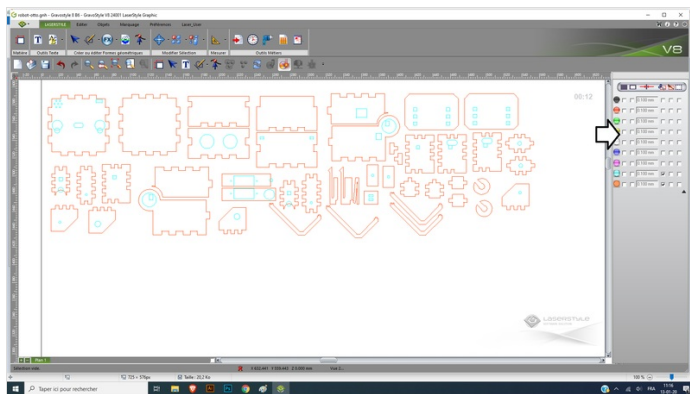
robot-otto.gslx - GravoStyle 8 B0 - GravoStyle V8.24001 LaserStyle Graphic

LASERSTYLE Editer Objets Marquage Préférences Laser_User

Matière Outils Texte Créer ou éditer Formes géométriques Modifier Sélection Mesures Outils Métiers

V8

00:12

0.100 mm
0.100 mm
0.100 mm
0.100 mm
0.100 mm
0.100 mm
0.100 mm
0.100 mm
0.100 mm
0.100 mm
0.100 mm

LASERSTYLE

Plan 1

Sélection vide.

725 × 579px

Taille : 20,2 Ko

Taper ici pour rechercher

100 %

FRA

11:16
15-01-20